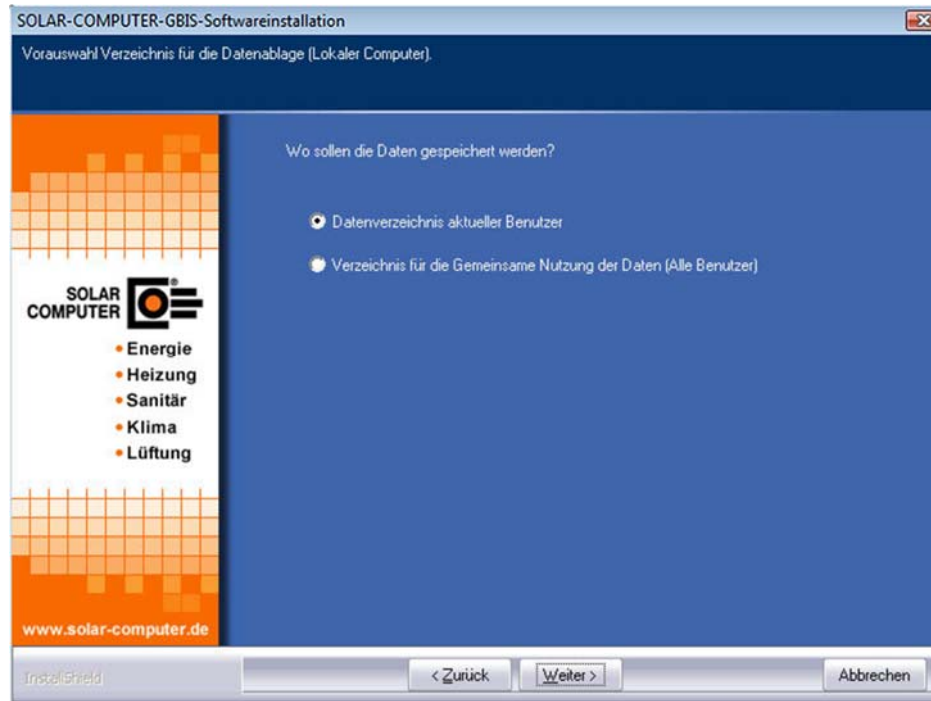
SOLAR-COMPUTER-GBIS-Softwareinstallation

Vorauswahl Verzeichnis für die Datenablage (Lokaler Computer).

Wo sollen die Daten gespeichert werden?

Datenverzeichnis aktueller Benutzer

Verzeichnis für die Gemeinsame Nutzung der Daten (Alle Benutzer)

SOLAR COMPUTER

• Energie
• Heizung
• Sanitär
• Klima
• Lüftung

www.solar-computer.de

InstallShield

< Zurück

Weiter >

Abbrechen